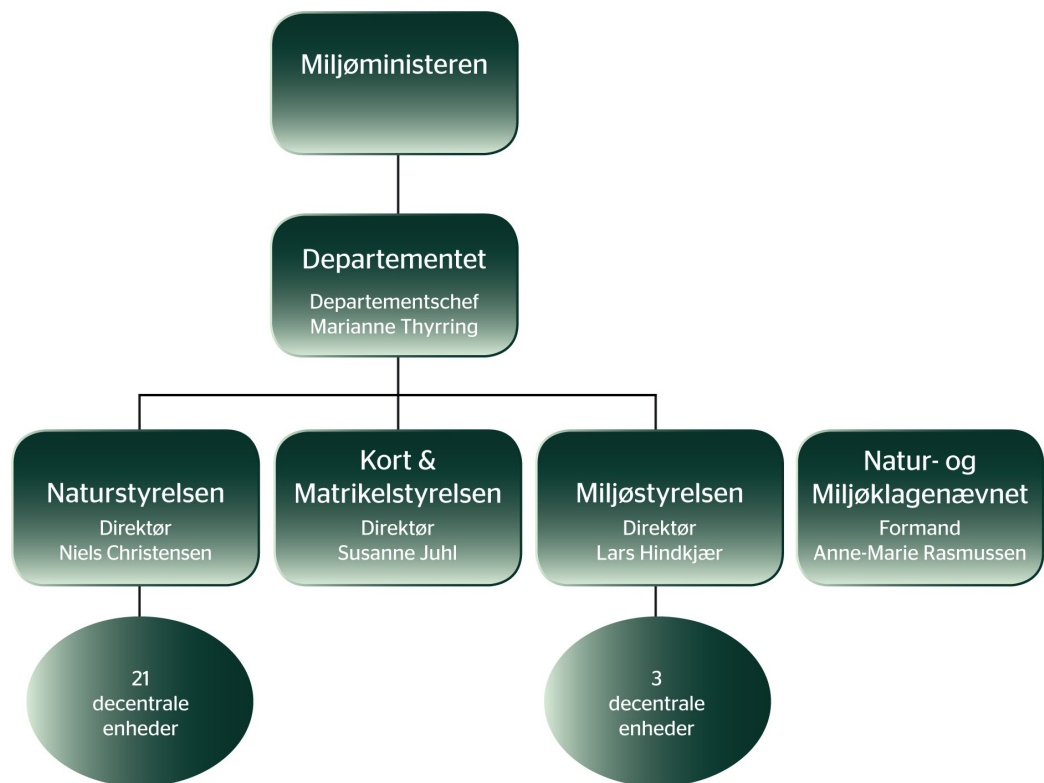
Miljøministeren

Departementet
Departementschef
Marianne Thyrring

Naturstyrelsen
Direktør
Niels Christensen

Kort & Matrikelstyrelsen
Direktør
Susanne Juhl

Miljøstyrelsen
Direktør
Lars Hindkjær

Natur- og Miljøklagenævnet
Formand
Anne-Marie Rasmussen

21
decentrale
enheder

3
decentrale
enheder